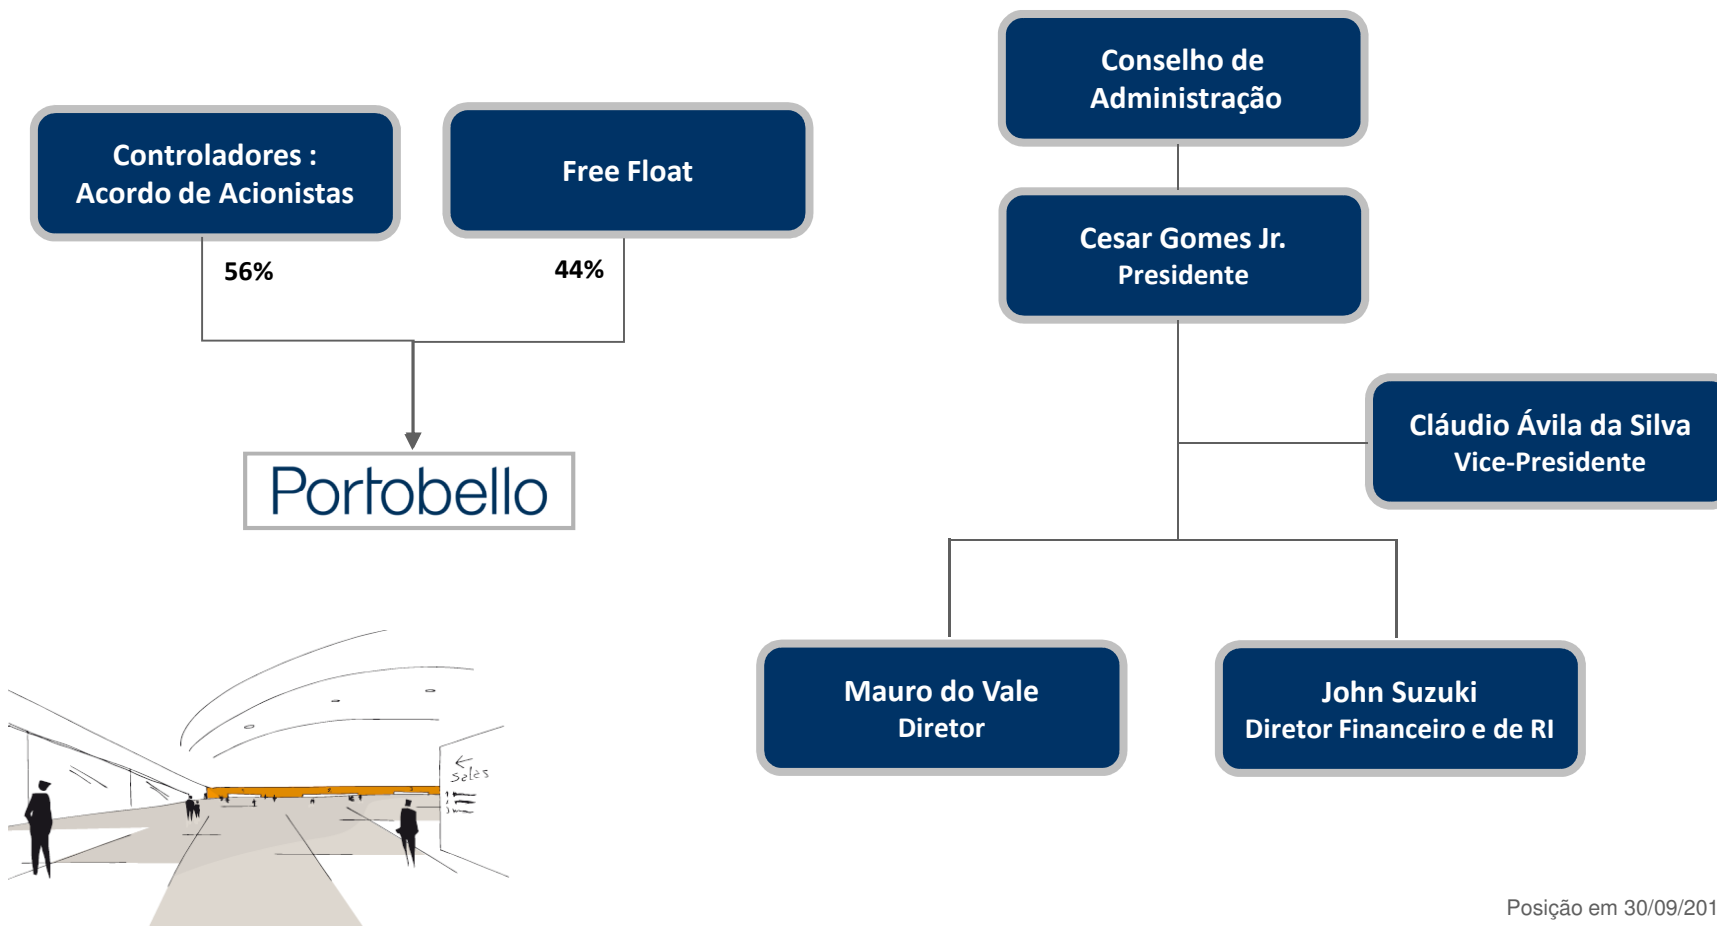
Controladores :
Acordo de Acionistas

Free Float

56%

44%

Portobello

Sales

Conselho de Administração

Cesar Gomes Jr.
Presidente

Cláudio Ávila da Silva
Vice-Presidente

Mauro do Vale
Diretor

John Suzuki
Diretor Financeiro e de RI

Posição em 30/09/201